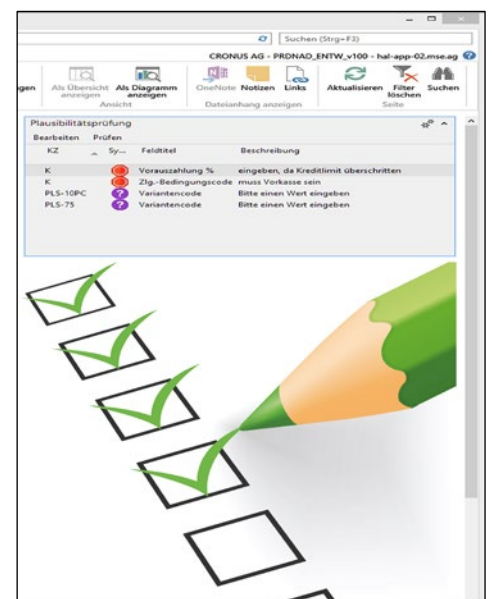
Suchen (Strg+F3)

CRONUS AG - PRDNAD_ENTW_v100 - hal-app-02.mse.ag

gen Als Übersicht anzeigen Als Diagramm anzeigen OneNote Notizen Links Aktualisieren Filter löschen Suchen

Ansicht Dateianhang anzeigen Seite

Plausibilitätsprüfung

Bearbeiten Prüfen

| KZ | Sy... | Feldtitel | Beschreibung |
|---|---|---|---|
| K | | Vorauszahlung % | eingeben, da Kreditlimit überschritten |
| K | | Zlg.-Bedingungscode | muss Vorkasse sein |
| PLS-10PC | | Variantencode | Bitte einen Wert eingeben |
| PLS-75 | | Variantencode | Bitte einen Wert eingeben |